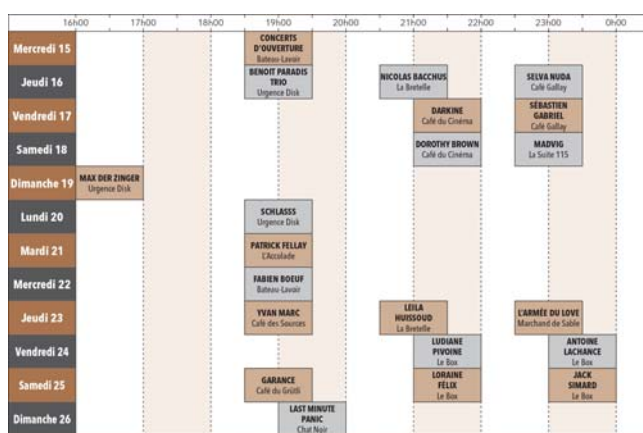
| | 16h00 | 17h00 | 18h00 | 19h00 | 20h00 | 21h00 | 22h00 | 23h00 | 0h00 |
|---|---|---|---|---|---|---|---|---|---|
| Mercredi 15 | | | | CONCERTS D'OUVERTURE Bateau-Lavoir | | | | | |
| Jeudi 16 | | | | BENOIT PARADIS TRIO Urgence Disk | | NICOLAS BACCHUS La Bretelle | | SELVA NUDA Café Gallay | |
| Vendredi 17 | | | | | | DARKINE Café du Cinéma | | SÉBASTIEN GABRIEL Café Gallay | |
| Samedi 18 | | | | | | DOROTHY BROWN Café du Cinéma | | MADVIG La Suite 115 | |
| Dimanche 19 | MAX DER ZINGER Urgence Disk | | | | | | | | |
| Lundi 20 | | | | SCHLASSS Urgence Disk | | | | | |
| Mardi 21 | | | | PATRICK FELLAY L'Accolade | | | | | |
| Mercredi 22 | | | | FABIEN BOEUF Bateau-Lavoir | | | | | |
| Jeudi 23 | | | | YVAN MARC Café des Sources | | LEILA HUISSOUD La Bretelle | | L'ARMÉE DU LOVE Marchand de Sable | |
| Vendredi 24 | | | | | | LUDIANE PIVOINE Le Box | | ANTOINE LACHANCE Le Box | |
| Samedi 25 | | | | GARANCE Café du Grütli | | LORAINE FÉLIX Le Box | | JACK SIMARD Le Box | |
| Dimanche 26 | | | | LAST MINUTE PANIC Chat Noir | | | | | |